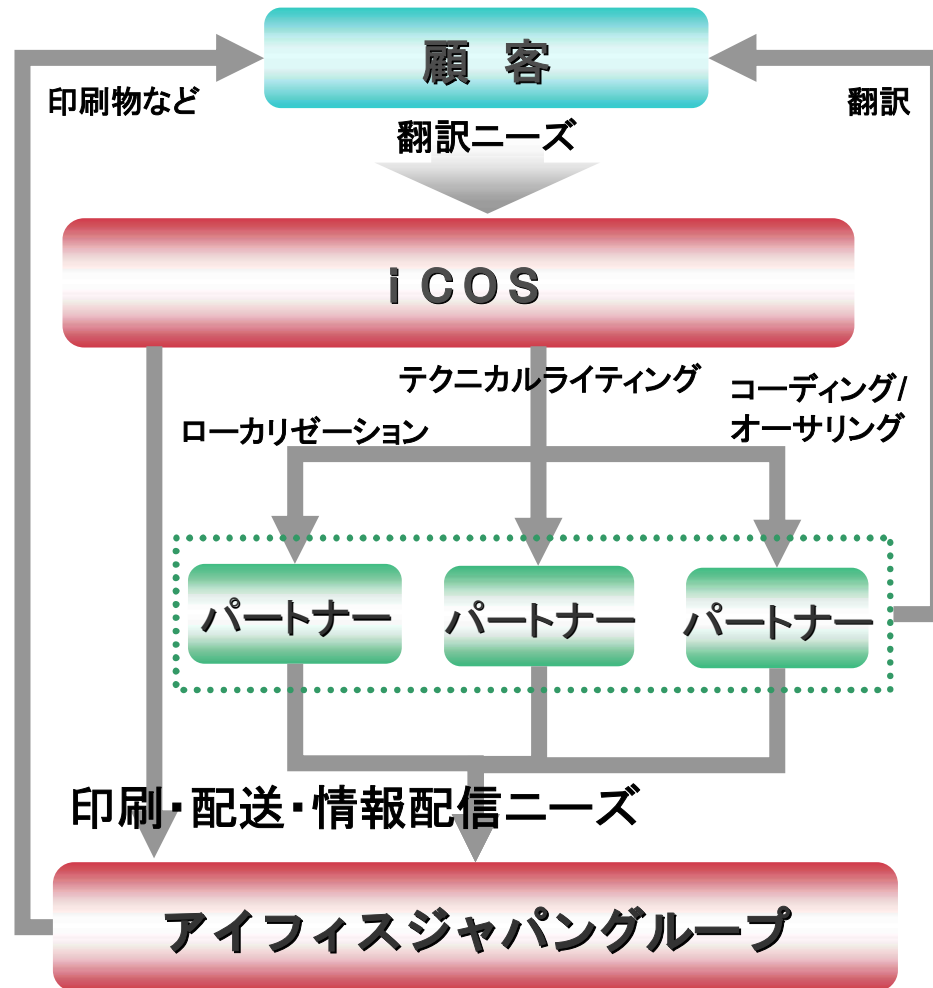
顧 客

印刷物など

翻訳

翻訳ニーズ

i COS

テクニカルライティング

ローカリゼーション

コーディング/オーサリング

パートナー

パートナー

パートナー

印刷・配送・情報配信ニーズ

アイフィスジャパングループ